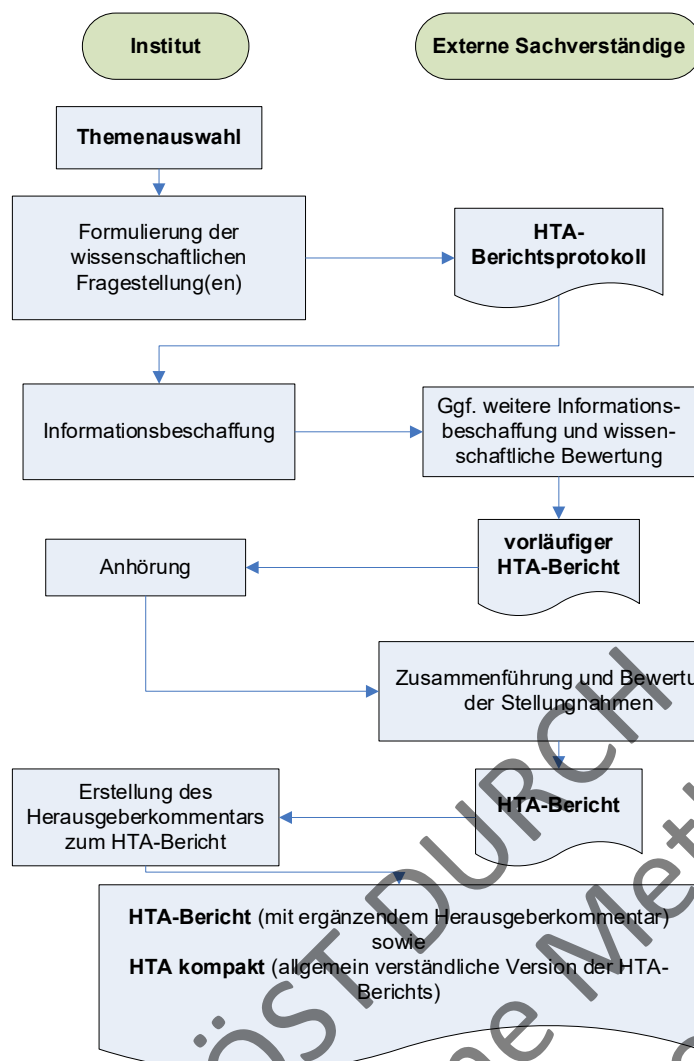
Institut

Externe Sachverständige

Themenauswahl

Formulierung der wissenschaftlichen Fragestellung(en)

HTA-Berichtsprotokoll

Informationsbeschaffung

Ggf. weitere Informationsbeschaffung und wissenschaftliche Bewertung

vorläufiger HTA-Bericht

Anhörung

Zusammenführung und Bewertu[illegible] der Stellungnahmen

Erstellung des Herausgeberkommentars zum HTA-Bericht

HTA-Bericht

HTA-Bericht (mit ergänzendem Herausgeberkommentar) sowie
HTA kompakt (allgemein verständliche Version der HTA-Berichts)

ÖST DURCH
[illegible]e Met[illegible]